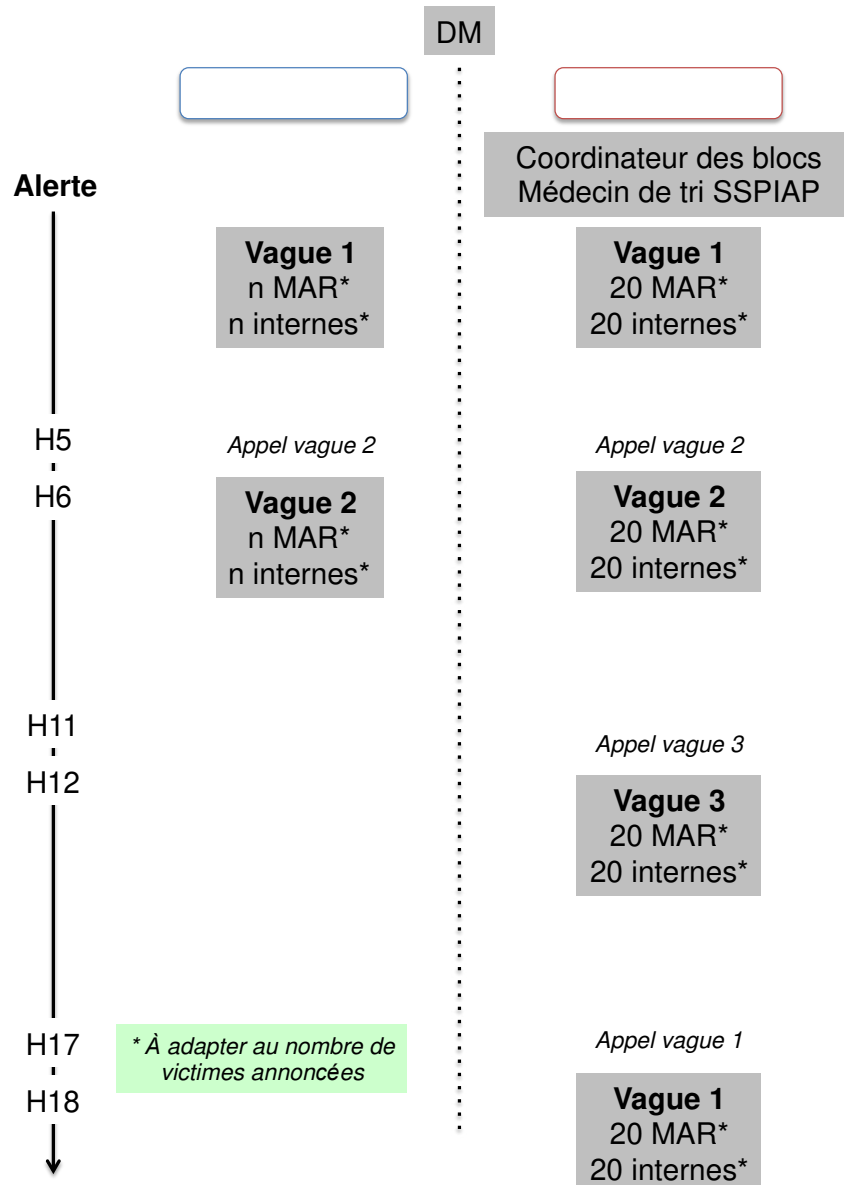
DM

Coordinateur des blocs
Médecin de tri SSPIAP

Alerte

**Vague 1**
n MAR*
n internes*

**Vague 1**
20 MAR*
20 internes*

H5

*Appel vague 2*

*Appel vague 2*

H6

**Vague 2**
n MAR*
n internes*

**Vague 2**
20 MAR*
20 internes*

H11

*Appel vague 3*

H12

**Vague 3**
20 MAR*
20 internes*

H17

*\* À adapter au nombre de victimes annoncées*

*Appel vague 1*

H18

**Vague 1**
20 MAR*
20 internes*